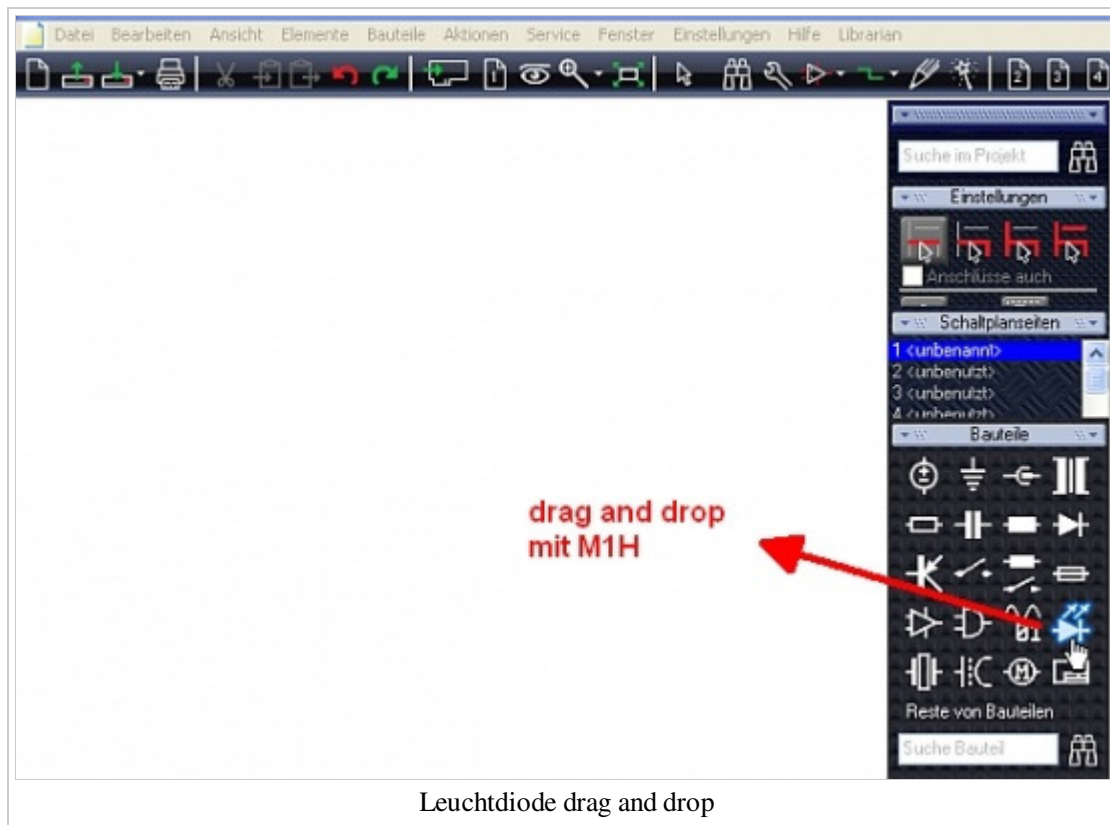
Datei Bearbeiten Ansicht Elemente Bauteile Aktionen Service Fenster Einstellungen Hilfe Librarian

Suche im Projekt

Einstellungen

Anschlüsse auch

Schaltplanseiten

1 <unbenannt>
2 <unbenutzt>
3 <unbenutzt>
4 <unbenutzt>

Bauteile

drag and drop
mit M1H

Reste von Bauteilen

Suche Bauteil

Leuchtdiode drag and drop